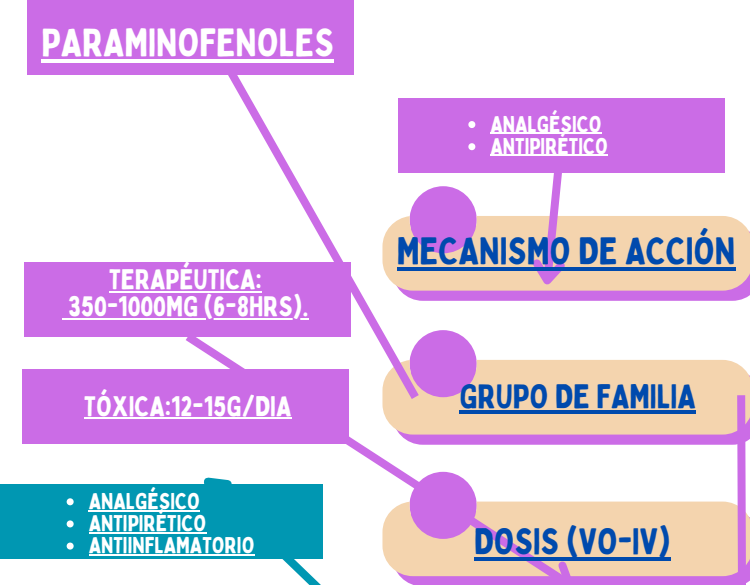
PARAMINOFENOLES

- ANALGÉSICO
- ANTIPIRÉTICO

MECANISMO DE ACCIÓN

TERAPÉUTICA: 350-1000MG (6-8HRS).

GRUPO DE FAMILIA

TÓXICA:12-15G/DIA

- ANALGÉSICO
- ANTIPIRÉTICO
- ANTIINFLAMATORIO

DOSIS (VO-IV)